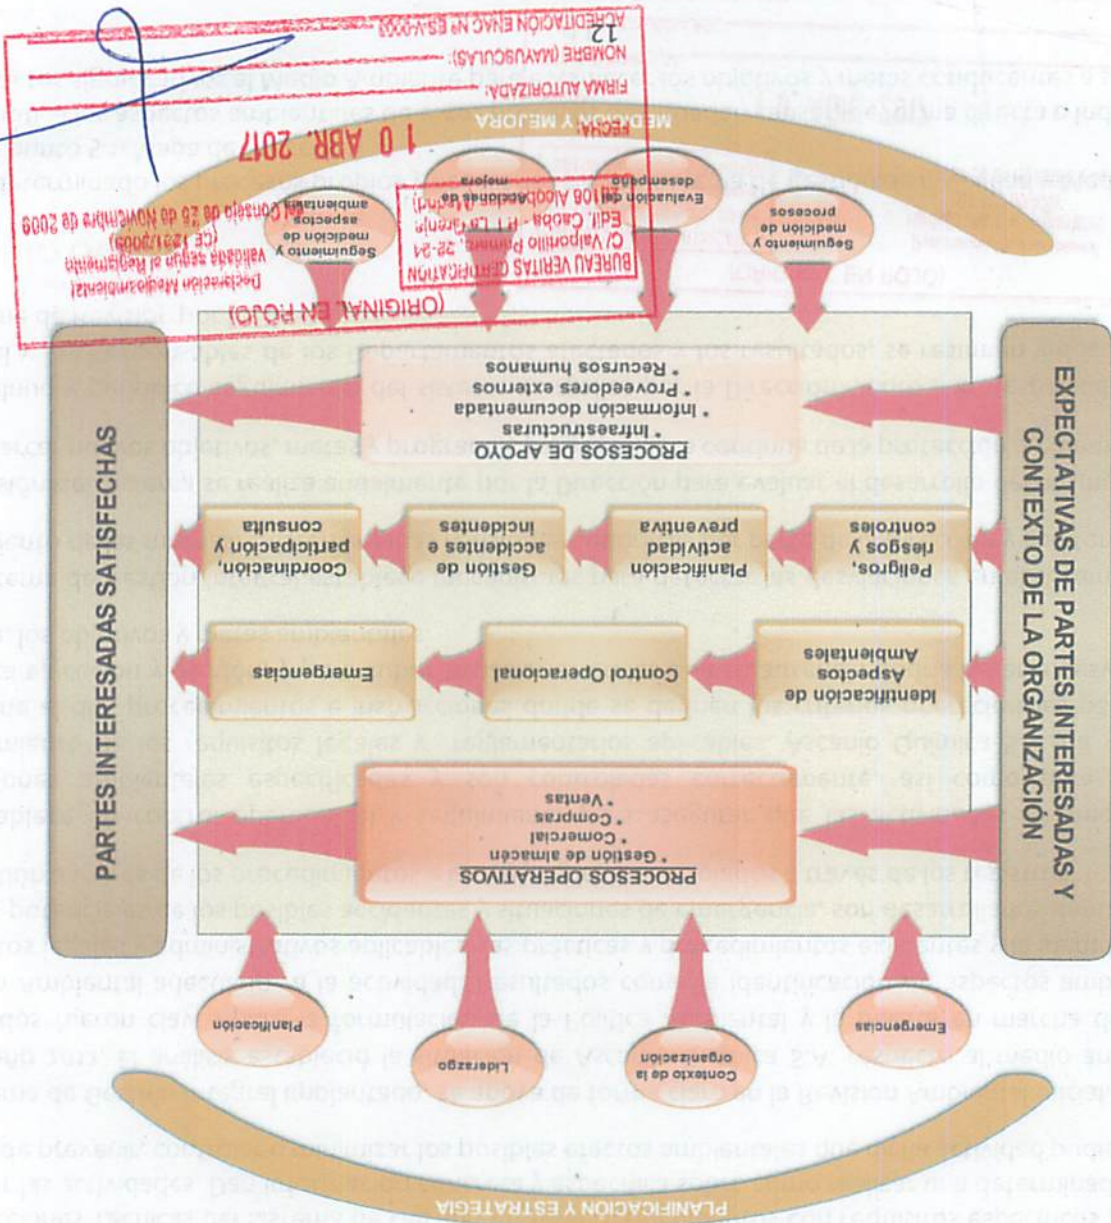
MEDICIÓN Y MEJORA

Seguimiento y medición de aspectos ambientales

Evaluación del desempeño

Oportunidades de mejora

Seguimiento y medición de procesos

EXPECTATIVAS DE PARTES INTERESADAS Y CONTEXTO DE LA ORGANIZACIÓN

PARTES INTERESADAS SATISFECHAS

PROCESOS DE APOYO
• Infraestructuras
• Información documentada
• Proveedores externos
• Recursos humanos

Peligros, riesgos y controles

Planificación actividad preventiva

Gestión de accidentes e incidentes

Coordinación, participación y consulta

Identificación de Aspectos Ambientales

Control Operacional

Emergencias

PROCESOS OPERATIVOS
• Gestión de almacén
• Comercial
• Compras
• Ventas

Emergencias

Contexto de la organización

Liderazgo

Planificación

PLANIFICACIÓN Y ESTRATEGIA

ACREDITACIÓN ENAC Nº ES-V-0003
12
NOMBRE (MAYÚSCULAS):
FIRMA AUTORIZADA:
FECHA:
10 ABR. 2017
BUREAU VERITAS CERTIFICATION
C/ Valportillo Primera, 22-24
Edif. Caoba - 28108 Alcobendas (Madrid)
Declaración Medioambiental validada según el Reglamento (CE 1221/2009) del Consejo de 25 de Noviembre de 2009
(ORIGINAL EN ROJO)